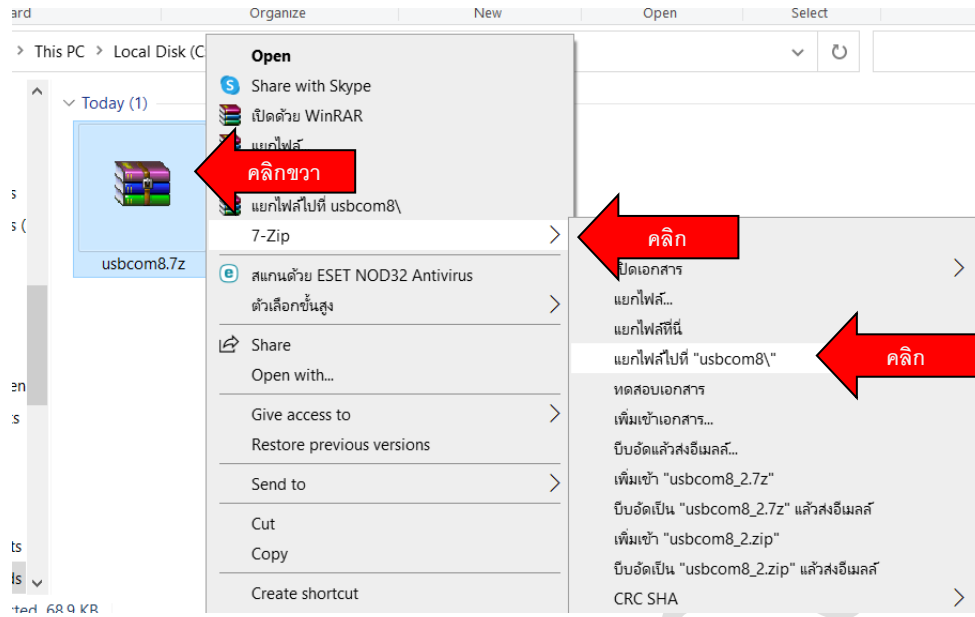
ard
Organize
New
Open
Select

This PC > Local Disk (C

Today (1)

usbcom8.7z

s
s (
en
ts
ts
ds
cted 68.9 KB

Open
Share with Skype
เปิดด้วย WinRAR
แยกไฟล์...
แยกไฟล์ไปที่ usbcom8\
7-Zip
สแกนด้วย ESET NOD32 Antivirus
ตัวเลือกขั้นสูง
Share
Open with...
Give access to
Restore previous versions
Send to
Cut
Copy
Create shortcut

คลิกขวา

คลิก

เปิดเอกสาร
แยกไฟล์...
แยกไฟล์ที่นี่
แยกไฟล์ไปที่ "usbcom8\"
ทดสอบเอกสาร
เพิ่มเข้าเอกสาร...
บีบอัดแล้วส่งอีเมลล์...
เพิ่มเข้า "usbcom8_2.7z"
บีบอัดเป็น "usbcom8_2.7z" แล้วส่งอีเมลล์
เพิ่มเข้า "usbcom8_2.zip"
บีบอัดเป็น "usbcom8_2.zip" แล้วส่งอีเมลล์
CRC SHA

คลิก